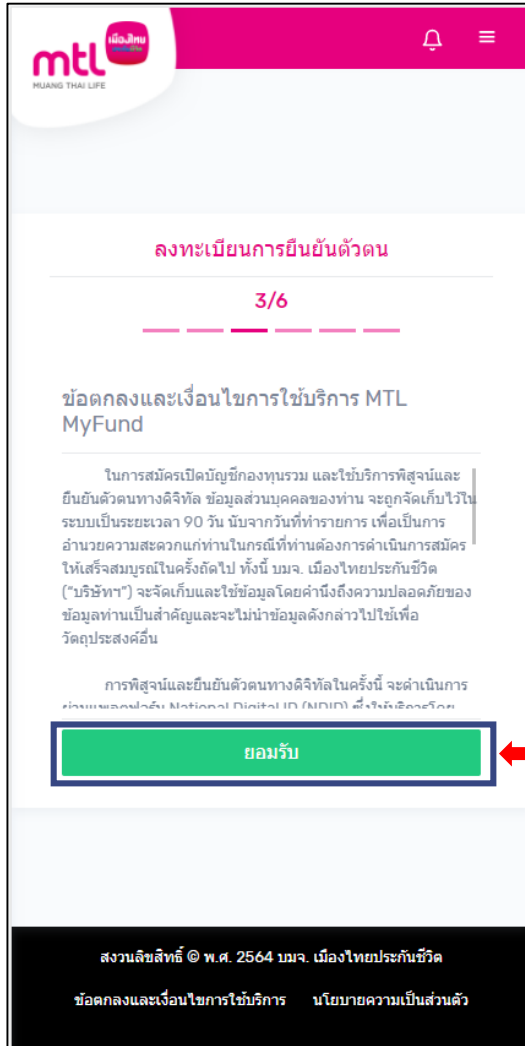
mtl เมืองไทย
MUANG THAI LIFE

ลงทะเบียนการยืนยันตัวตน

3/6

ข้อตกลงและเงื่อนไขการใช้บริการ MTL MyFund

ในการสมัครเปิดบัญชีกองทุนรวม และใช้บริการพิสูจน์และยืนยันตัวตนทางดิจิทัล ข้อมูลส่วนบุคคลของท่าน จะถูกจัดเก็บไว้ในระบบเป็นระยะเวลา 90 วัน นับจากวันที่ทำรายการ เพื่อเป็นการอำนวยความสะดวกแก่ท่านในกรณีที่ท่านต้องการดำเนินการสมัครให้เสร็จสมบูรณ์ในครั้งถัดไป ทั้งนี้ บมจ. เมืองไทยประกันชีวิต ("บริษัทฯ") จะจัดเก็บและใช้ข้อมูลโดยคำนึงถึงความปลอดภัยของข้อมูลท่านเป็นสำคัญและจะไม่นำข้อมูลดังกล่าวไปใช้เพื่อวัตถุประสงค์อื่น

การพิสูจน์และยืนยันตัวตนทางดิจิทัลในครั้งนี้ จะดำเนินการ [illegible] National Digital ID (NDID) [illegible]

ยอมรับ

สงวนลิขสิทธิ์ © พ.ศ. 2564 บมจ. เมืองไทยประกันชีวิต

ข้อตกลงและเงื่อนไขการใช้บริการ นโยบายความเป็นส่วนตัว